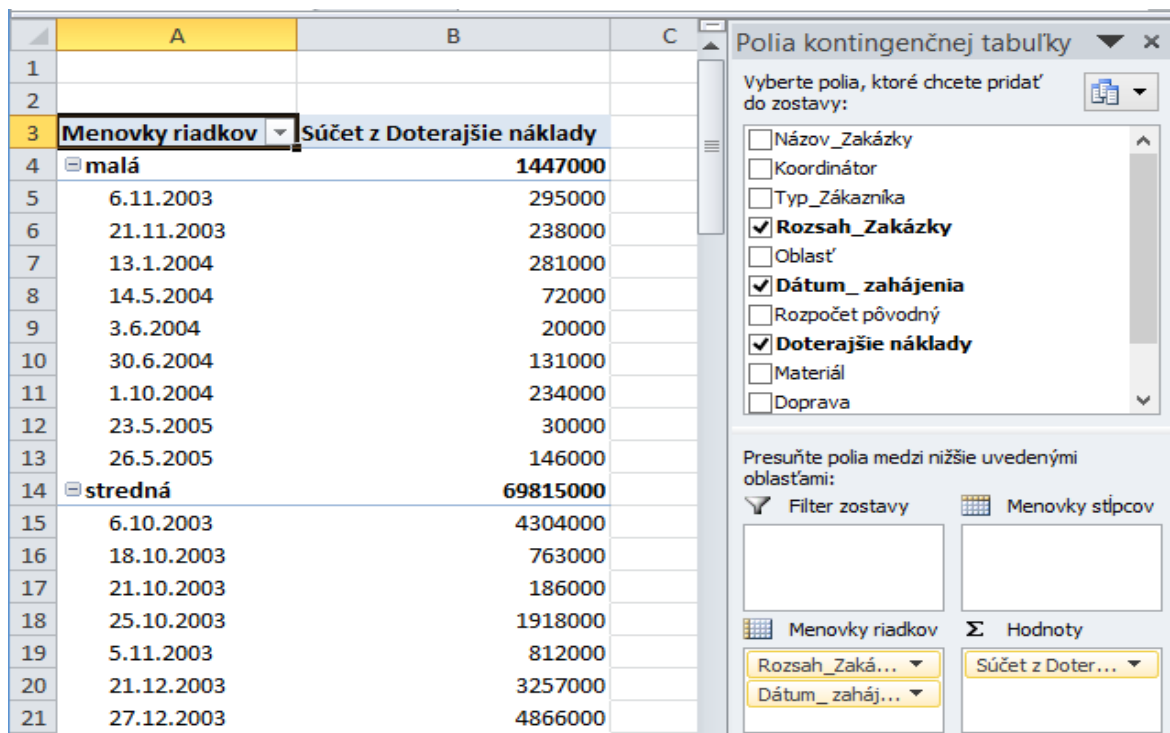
| | A | B | C |
|---|---|---|---|
| 1 | | | |
| 2 | | | |
| 3 | Menovky riadkov | Súčet z Doterajšie náklady | |
| 4 | malá | 1447000 | |
| 5 | 6.11.2003 | 295000 | |
| 6 | 21.11.2003 | 238000 | |
| 7 | 13.1.2004 | 281000 | |
| 8 | 14.5.2004 | 72000 | |
| 9 | 3.6.2004 | 20000 | |
| 10 | 30.6.2004 | 131000 | |
| 11 | 1.10.2004 | 234000 | |
| 12 | 23.5.2005 | 30000 | |
| 13 | 26.5.2005 | 146000 | |
| 14 | stredná | 69815000 | |
| 15 | 6.10.2003 | 4304000 | |
| 16 | 18.10.2003 | 763000 | |
| 17 | 21.10.2003 | 186000 | |
| 18 | 25.10.2003 | 1918000 | |
| 19 | 5.11.2003 | 812000 | |
| 20 | 21.12.2003 | 3257000 | |
| 21 | 27.12.2003 | 4866000 | |

Polia kontingenčnej tabuľky

Vyberte polia, ktoré chcete pridať do zostavy:

Názov_Zakázky
Koordinátor
Typ_Zákazníka
Rozsah_Zakázky
Oblasť
Dátum_ zahájenia
Rozpočet pôvodný
Doterajšie náklady
Materiál
Doprava

Presuňte polia medzi nižšie uvedenými oblasťami:

Filter zostavy
Menovky stĺpcov
Menovky riadkov
Hodnoty

Rozsah_Zaká...
Dátum_ zaháj...
Súčet z Doter...